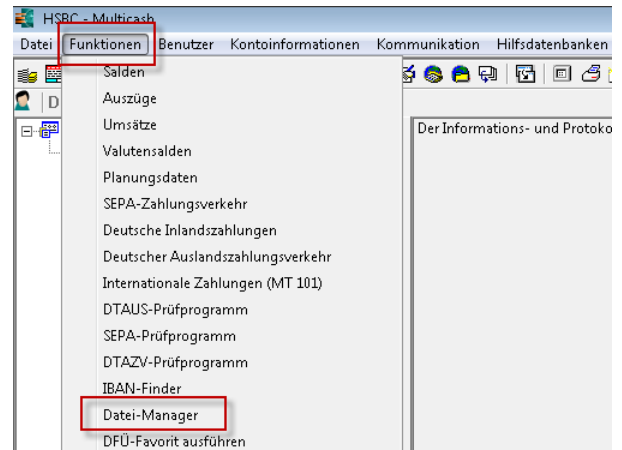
HSBC - Multicash

Datei Funktionen Benutzer Kontoinformationen Kommunikation Hilfsdatenbanken

D

Salden
Auszüge
Umsätze
Valutensalden
Planungsdaten
SEPA-Zahlungsverkehr
Deutsche Inlandszahlungen
Deutscher Auslandszahlungsverkehr
Internationale Zahlungen (MT 101)
DTAUS-Prüfprogramm
SEPA-Prüfprogramm
DTAZV-Prüfprogramm
IBAN-Finder
Datei-Manager
DFÜ-Favorit ausführen

Der Informations- und Protoko